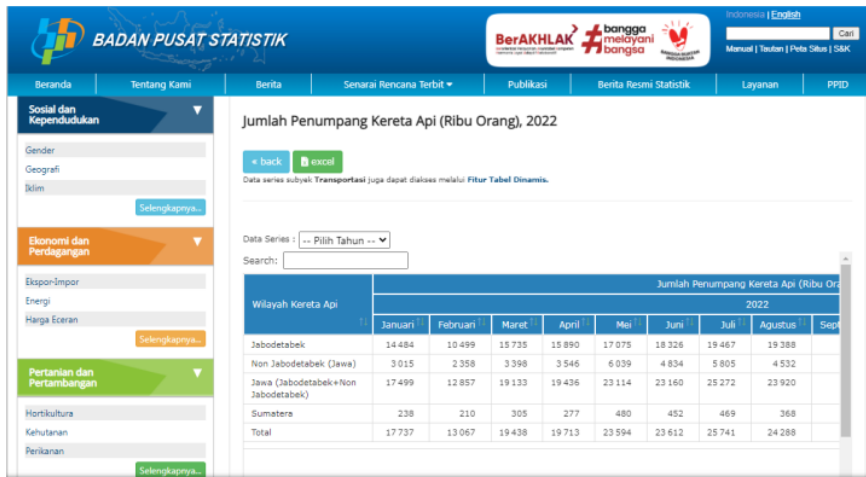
BADAN PUSAT STATISTIK

BerAKHLAK #bangga melayani bangsa

Indonesia | English

Cari

Manual | Tautan | Peta Situs | S&K

Beranda | Tentang Kami | Berita | Senarai Rencana Terbit | Publikasi | Berita Resmi Statistik | Layanan | PPID

Sosial dan Kependudukan

Gender
Geografi
Iklim

Selengkapnya...

Ekonomi dan Perdagangan

Ekspor-Impor
Energi
Harga Eceran

Selengkapnya...

Pertanian dan Pertambangan

Hortikultura
Kehutanan
Perikanan

Selengkapnya...

Jumlah Penumpang Kereta Api (Ribu Orang), 2022

« back | excel

Data series subyek Transportasi juga dapat diakses melalui Fitur Tabel Dinamis.

Data Series : -- Pilih Tahun --

Search:

| Wilayah Kereta Api | Jumlah Penumpang Kereta Api (Ribu Ora | | | | | | | | |
|---|---|---|---|---|---|---|---|---|---|
| | 2022 | | | | | | | | |
| | Januari | Februari | Maret | April | Mei | Juni | Juli | Agustus | Sept |
| Jabodetabek | 14 484 | 10 499 | 15 735 | 15 890 | 17 075 | 18 326 | 19 467 | 19 388 | |
| Non Jabodetabek (Jawa) | 3 015 | 2 358 | 3 398 | 3 546 | 6 039 | 4 834 | 5 805 | 4 532 | |
| Jawa (Jabodetabek+Non Jabodetabek) | 17 499 | 12 857 | 19 133 | 19 436 | 23 114 | 23 160 | 25 272 | 23 920 | |
| Sumatera | 238 | 210 | 305 | 277 | 480 | 452 | 469 | 368 | |
| Total | 17 737 | 13 067 | 19 438 | 19 713 | 23 594 | 23 612 | 25 741 | 24 288 | |